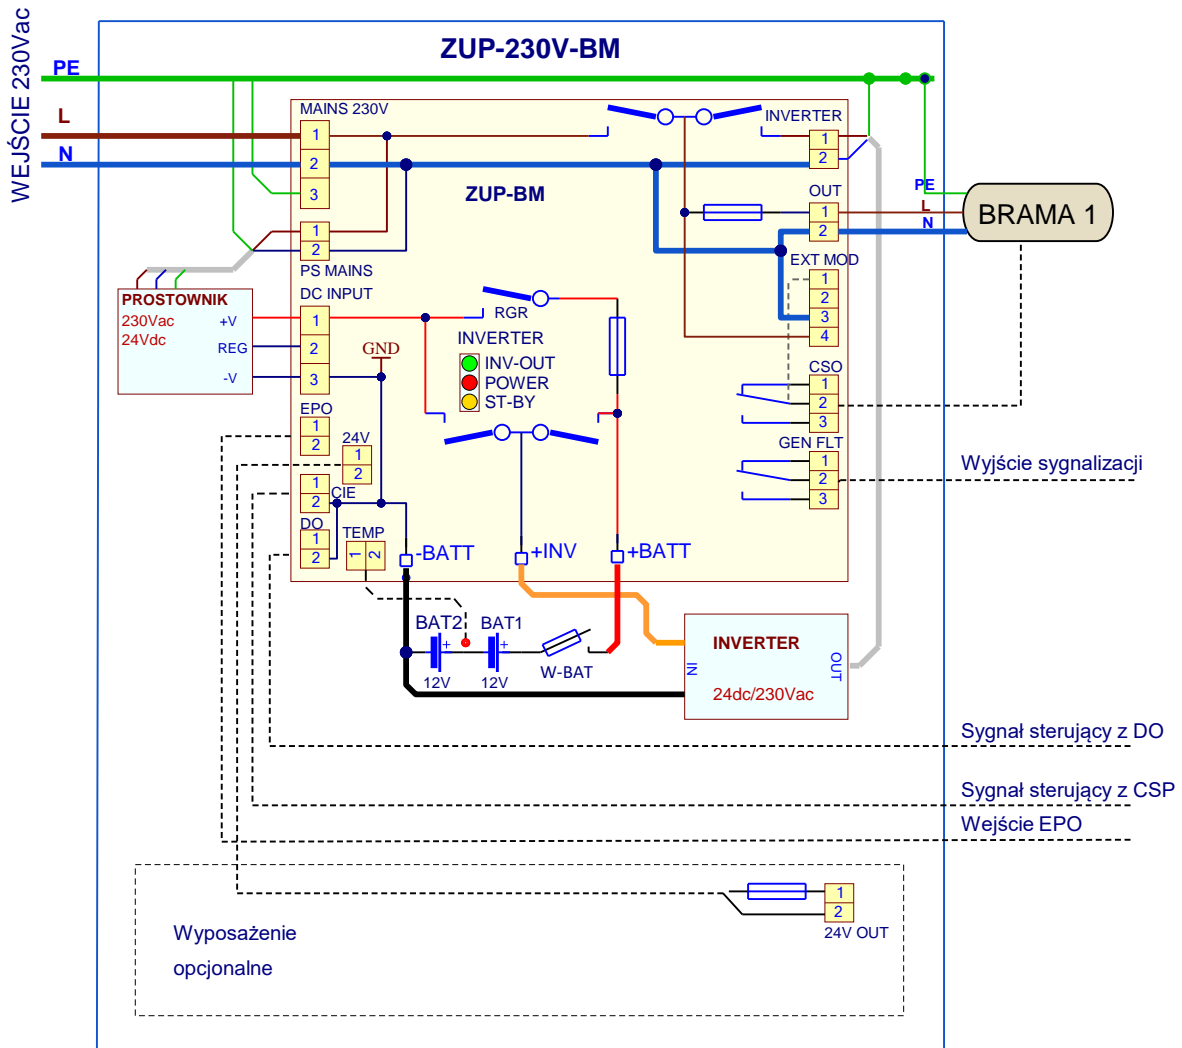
WEJŚCIE 230Vac

ZUP-230V-BM

PE
L
N

MAINS 230V
1
2
3

INVERTER
1
2

ZUP-BM

OUT
1
2

PE
L
N
BRAMA 1

1
2
PS MAINS

EXT MOD
1
2
3
4

PROSTOWNIK
230Vac
24Vdc
+V
REG
-V

DC INPUT
1
2
3

RGR
GND
INVERTER
INV-OUT
POWER
ST-BY

CSO
1
2
3

EPO
1
2
24V
1
2

GEN FLT
1
2
3

Wyjście sygnalizacji

1
2
CIE
DO
1
2
TEMP
1
2
-BATT
+INV
+BATT

BAT2
BAT1
+
+
12V
12V
W-BAT

INVERTER
IN
OUT
24dc/230Vac

Sygnał sterujący z DO
Sygnał sterujący z CSP
Wejście EPO

1
2
24V OUT

Wyposażenie
opcjonalne